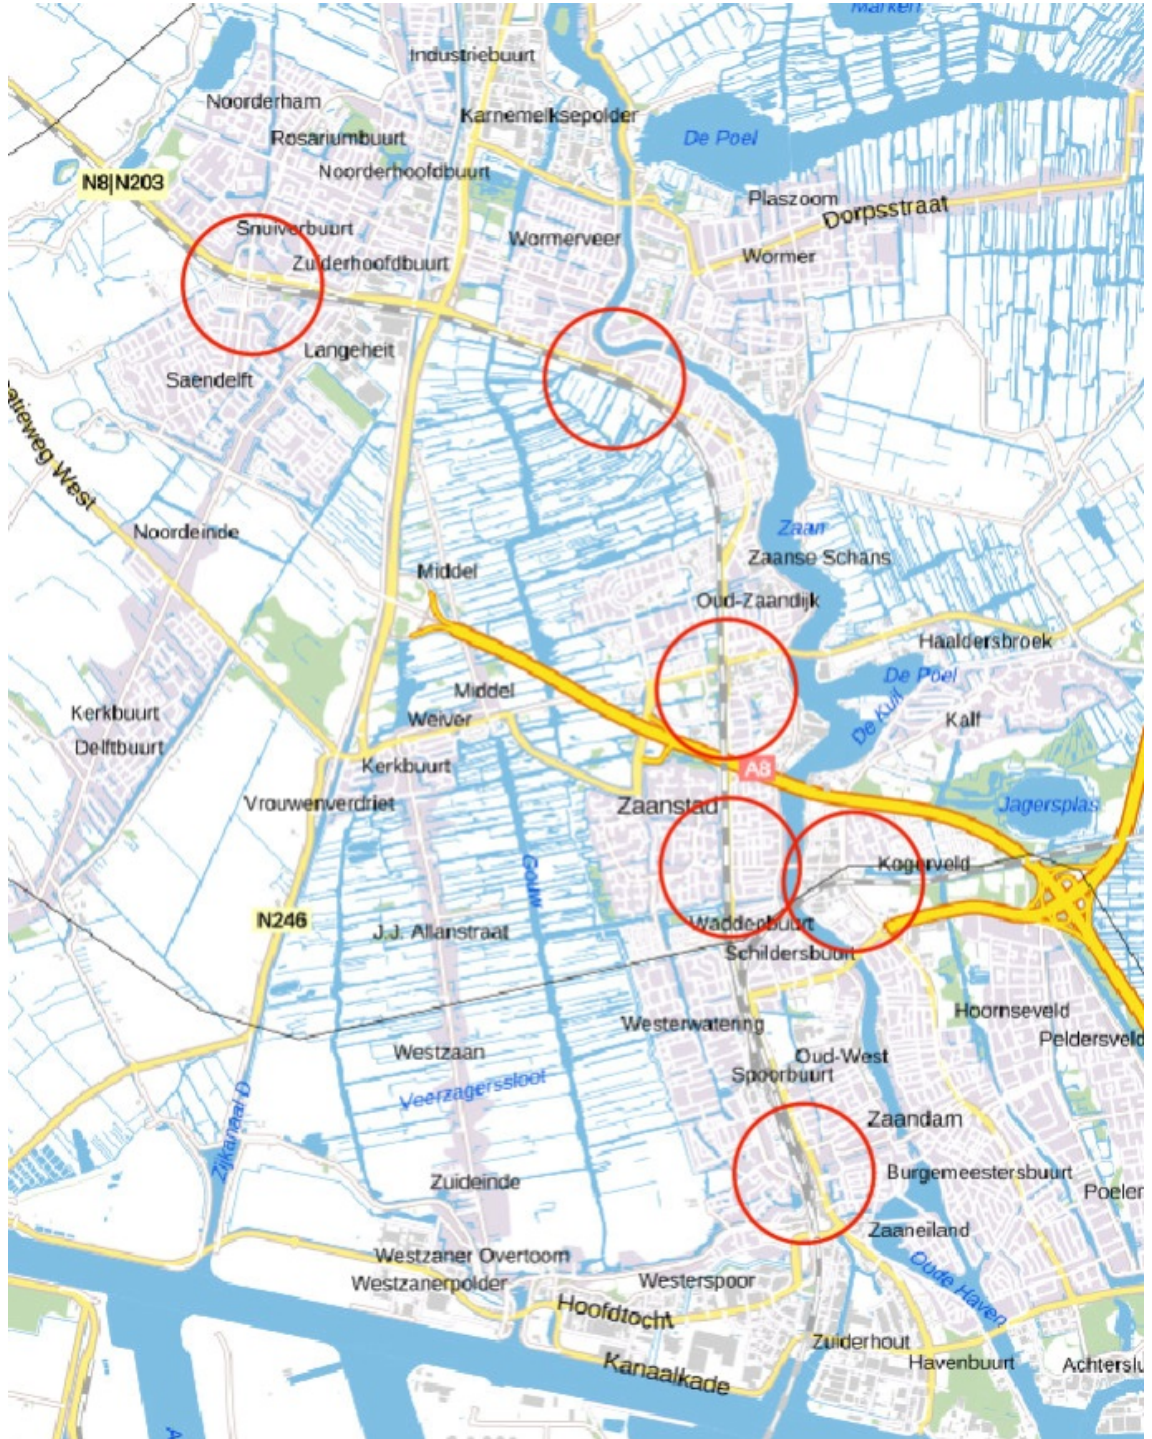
Marken
Industriebuurt
Noorderham
Karnemelksepolder
De Poel
Rosariumbuurt
Noorderhoofdbuurt
N8|N203
Plaszoom
Dorpsstraat
Snuiverbuurt
Wormerveer
Zuiderhoofdbuurt
Wormer
Langeheit
Saendelft
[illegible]tieweg West
Zaan
Noordeinde
Zaanse Schans
Middel
Oud-Zaandijk
Haaldersbroek
De Poel
Middel
De Kuil
Kalf
Kerkbuurt
Weiver
Delftbuurt
Kerkbuurt
A8
Zaanstad
Jagersplas
Vrouwenverdriet
Koogerveld
Gouw
N246
J.J. Allanstraat
Wadde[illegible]buurt
Schildersbuurt
Hoornseveld
Westerwatering
Peldersveld
Westzaan
Oud-West
Spoorbuurt
Veerzagerssloot
Zaandam
Zijkanaal D
Burgemeestersbuurt
Zuideinde
Poelen
Zaaneiland
Westzaner Overtoom
Oude Haven
Westzanerpolder
Westerspoor
Hoofdtocht
Zuiderhout
Havenbuurt
Achtersl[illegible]
Kanaalkade